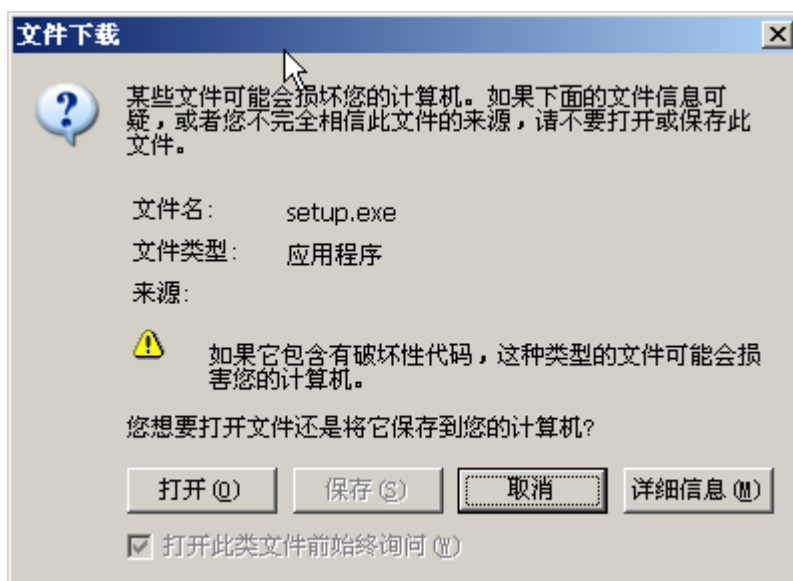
文件下载

某些文件可能会损坏您的计算机。如果下面的文件信息可疑，或者您不完全相信此文件的来源，请不要打开或保存此文件。

文件名: setup.exe
文件类型: 应用程序
来源:

如果它包含有破坏性代码，这种类型的文件可能会损害您的计算机。

您想要打开文件还是将它保存到您的计算机?

打开 (O) 保存 (S) 取消 详细信息 (M)

打开此类文件前始终询问 (W)